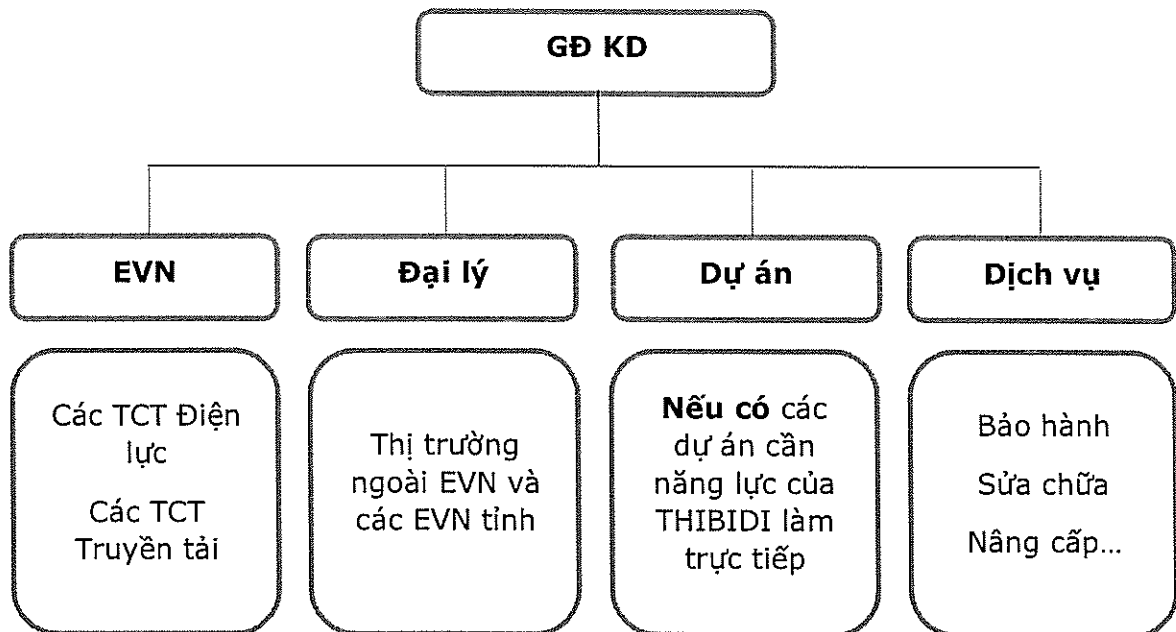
GĐ KD

EVN

Đại lý

Dự án

Dịch vụ

Các TCT Điện lực

Các TCT Truyền tải

Thị trường ngoài EVN và các EVN tỉnh

**Nếu có** các dự án cần năng lực của THIBIDI làm trực tiếp

Bảo hành

Sửa chữa

Nâng cấp...